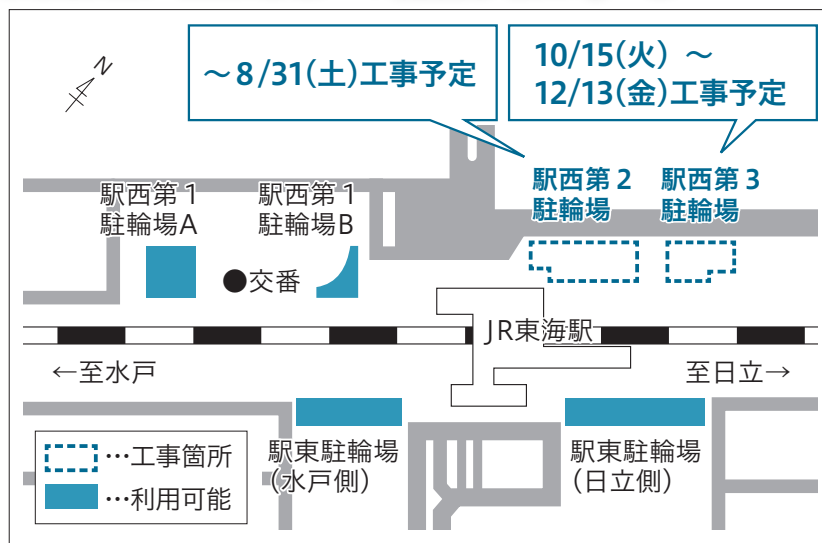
N

～8/31(土)工事予定

10/15(火)～
12/13(金)工事予定

駅西第１
駐輪場A

駅西第１
駐輪場B

●交番

駅西第２
駐輪場

駅西第３
駐輪場

JR東海駅

←至水戸

至日立→

駅東駐輪場
(水戸側)

駅東駐輪場
(日立側)

…工事箇所
…利用可能